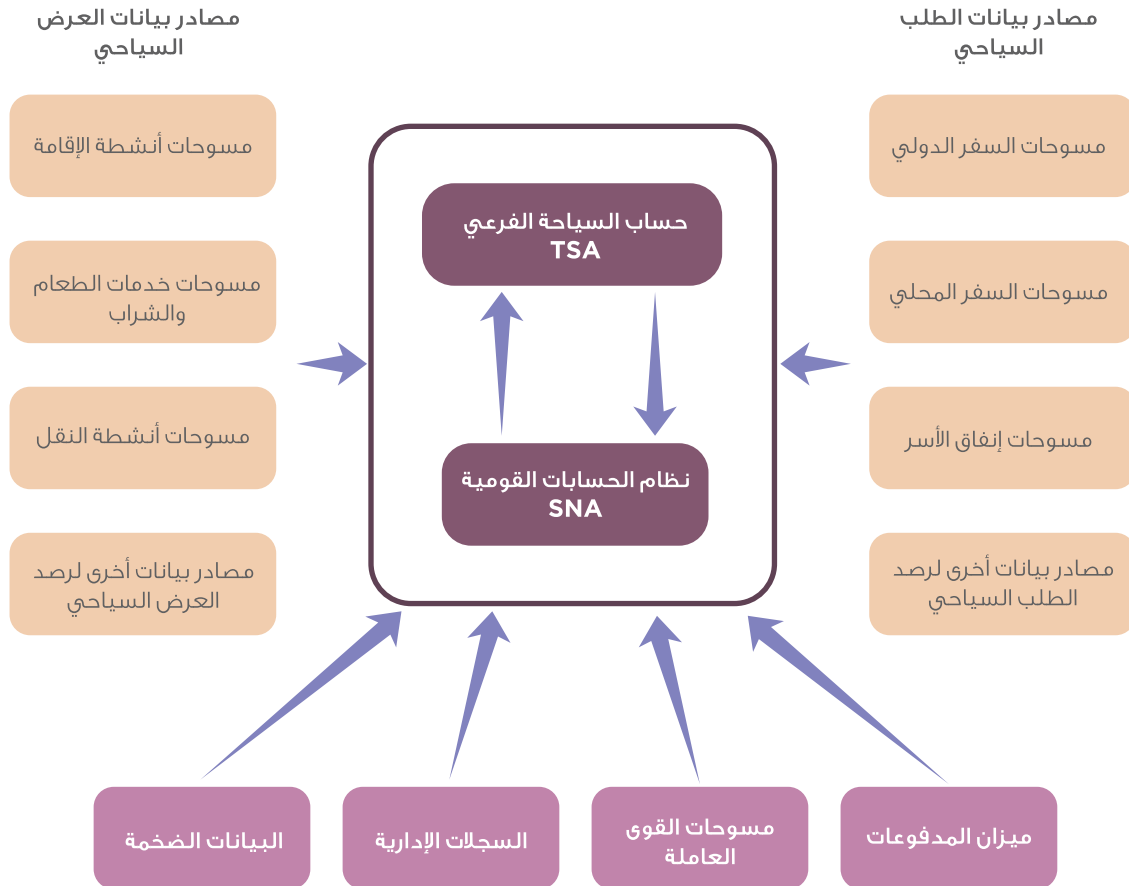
مصادر بيانات الطلب السياحي

مسوحات السفر الدولي

مسوحات السفر المحلي

مسوحات إنفاق الأسر

مصادر بيانات أخرى لرصد الطلب السياحي

مصادر بيانات العرض السياحي

مسوحات أنشطة الإقامة

مسوحات خدمات الطعام والشراب

مسوحات أنشطة النقل

مصادر بيانات أخرى لرصد العرض السياحي

حساب السياحة الفرعي
TSA

نظام الحسابات القومية
SNA

ميزان المدفوعات

مسوحات القوى العاملة

السجلات الإدارية

البيانات الضخمة